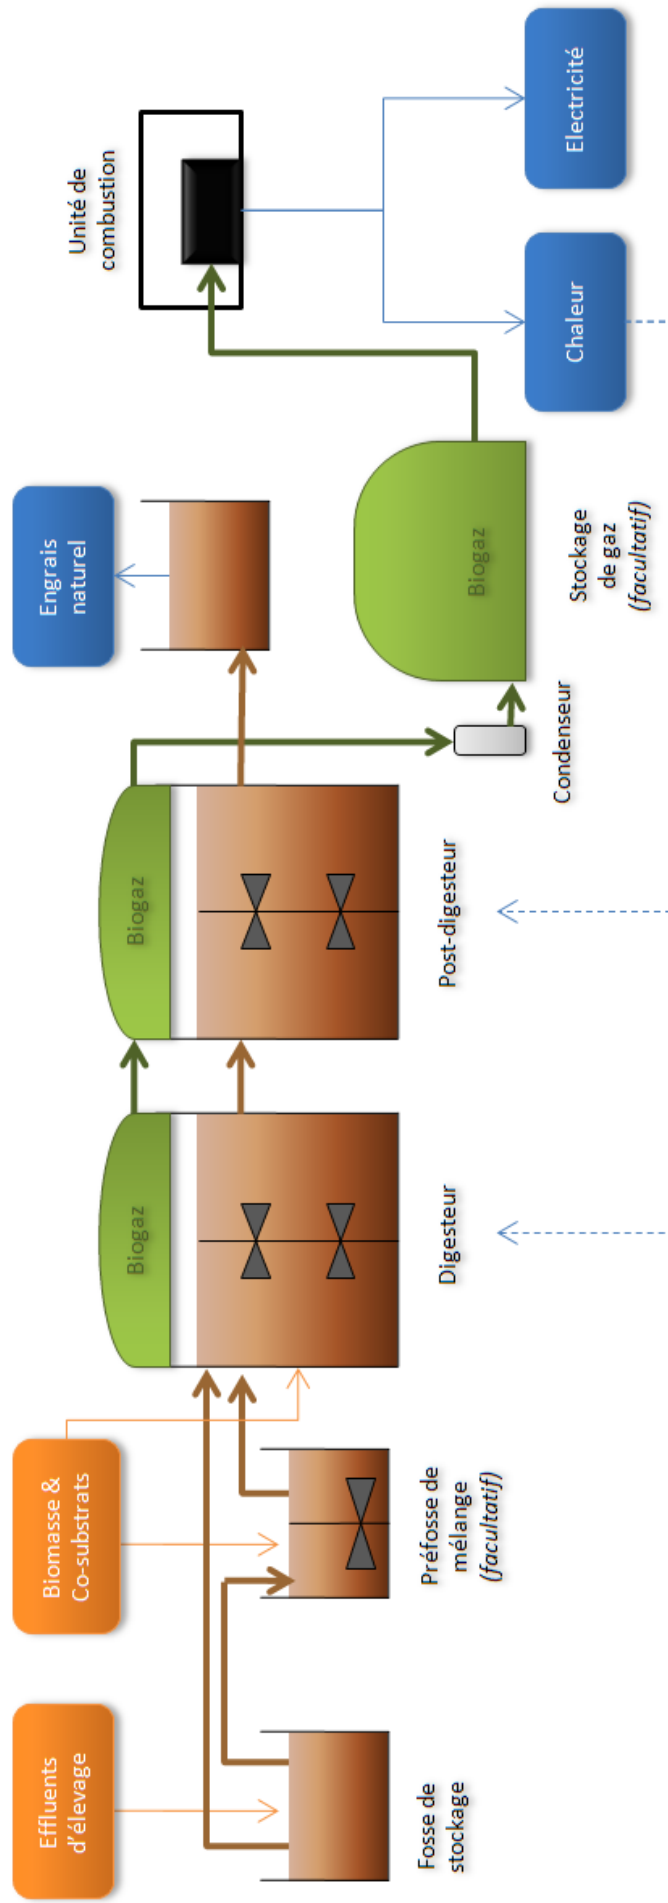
Effluents d'élevage

Biomasse & Co-substrats

Fosse de stockage

Préfosse de mélange (facultatif)

Biogaz

Digesteur

Biogaz

Post-digesteur

Engrais naturel

Condenseur

Biogaz

Stockage de gaz (facultatif)

Unité de combustion

Chaleur

Electricité